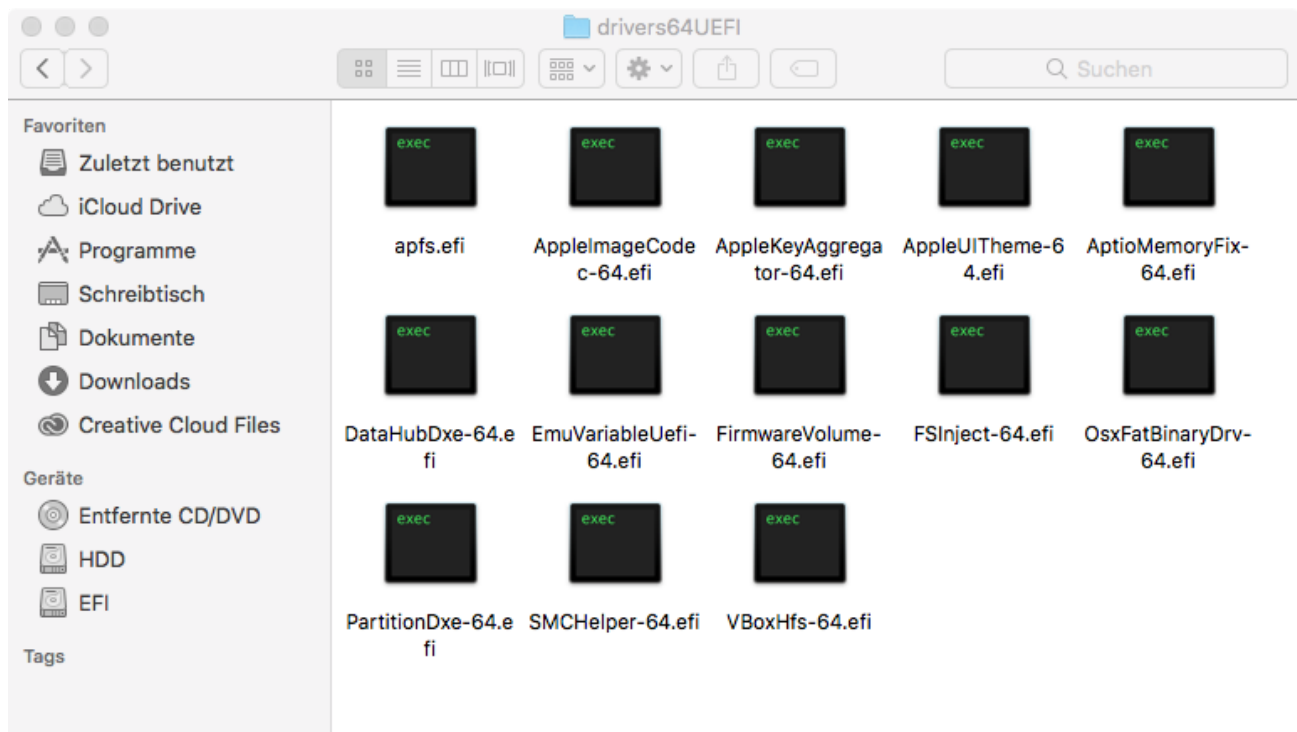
drivers64UEFI

Suchen

Favoriten
Zuletzt benutzt
iCloud Drive
Programme
Schreibtisch
Dokumente
Downloads
Creative Cloud Files

Geräte
Entfernte CD/DVD
HDD
EFI

Tags

exec
apfs.efi

exec
AppleImageCodec-64.efi

exec
AppleKeyAggregator-64.efi

exec
AppleUITheme-64.efi

exec
AptioMemoryFix-64.efi

exec
DataHubDxe-64.efi

exec
EmuVariableUefi-64.efi

exec
FirmwareVolume-64.efi

exec
FSInject-64.efi

exec
OsxFatBinaryDrv-64.efi

exec
PartitionDxe-64.efi

exec
SMCHelper-64.efi

exec
VBoxHfs-64.efi